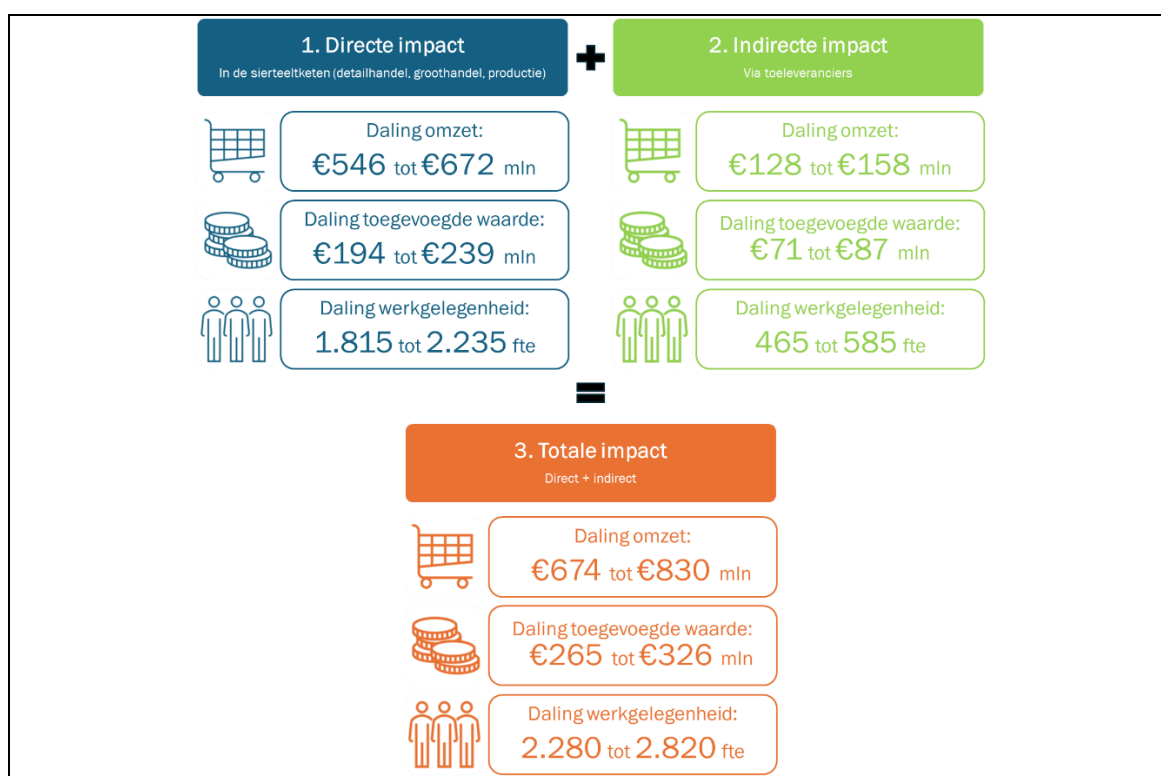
1. Directe impact
In de sierteeltketen (detailhandel, groothandel, productie)

2. Indirecte impact
Via toeleveranciers

Daling omzet:
€546 tot €672 mln

Daling toegevoegde waarde:
€194 tot €239 mln

Daling werkgelegenheid:
1.815 tot 2.235 fte

Daling omzet:
€128 tot €158 mln

Daling toegevoegde waarde:
€71 tot €87 mln

Daling werkgelegenheid:
465 tot 585 fte

3. Totale impact
Direct + indirect

Daling omzet:
€674 tot €830 mln

Daling toegevoegde waarde:
€265 tot €326 mln

Daling werkgelegenheid:
2.280 tot 2.820 fte